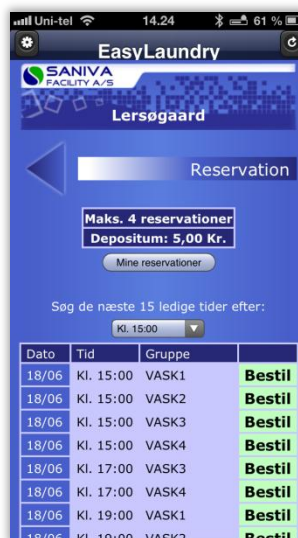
Uni-tel 14.24 61 %

EasyLaundry

SANIVA FACILITY A/S

Lersøgaard

Reservation

Maks. 4 reservationer

Depositum: 5,00 Kr.

Mine reservationer

Søg de næste 15 ledige tider efter:

Kl. 15:00

| Dato | Tid | Gruppe | |
|---|---|---|---|
| 18/06 | Kl. 15:00 | VASK1 | Bestil |
| 18/06 | Kl. 15:00 | VASK2 | Bestil |
| 18/06 | Kl. 15:00 | VASK3 | Bestil |
| 18/06 | Kl. 15:00 | VASK4 | Bestil |
| 18/06 | Kl. 17:00 | VASK3 | Bestil |
| 18/06 | Kl. 17:00 | VASK4 | Bestil |
| 18/06 | Kl. 19:00 | VASK1 | Bestil |
| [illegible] | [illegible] | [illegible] | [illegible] |